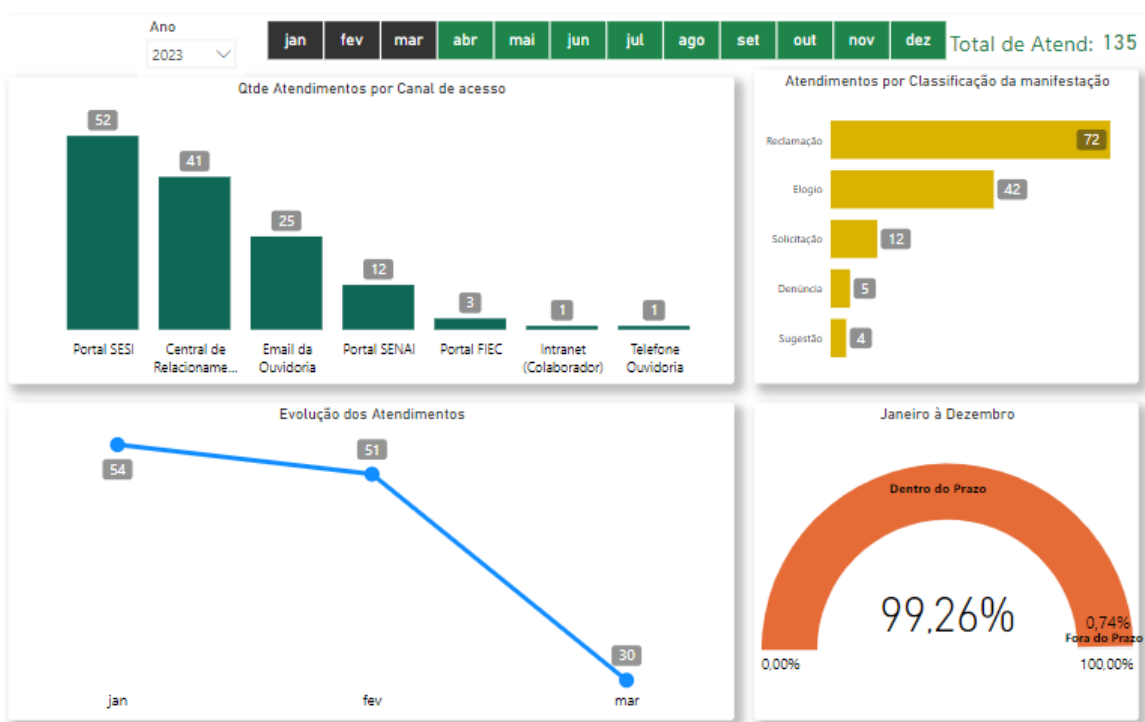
Ano
2023

| jan | fev | mar | abr | mai | jun | jul | ago | set | out | nov | dez |
|---|---|---|---|---|---|---|---|---|---|---|---|

Total de Atend: 135

Qtde Atendimentos por Canal de acesso

52 Portal SESI
41 Central de Relacioname...
25 Email da Ouvidoria
12 Portal SENAI
3 Portal FIEC
1 Intranet (Colaborador)
1 Telefone Ouvidoria

Atendimentos por Classificação da manifestação

Reclamação 72
Elogio 42
Solicitação 12
Denúncia 5
Sugestão 4

Evolução dos Atendimentos

54 jan
51 fev
30 mar

Janeiro à Dezembro

Dentro do Prazo
99,26%
0,74%
Fora do Prazo
0,00%
100,00%